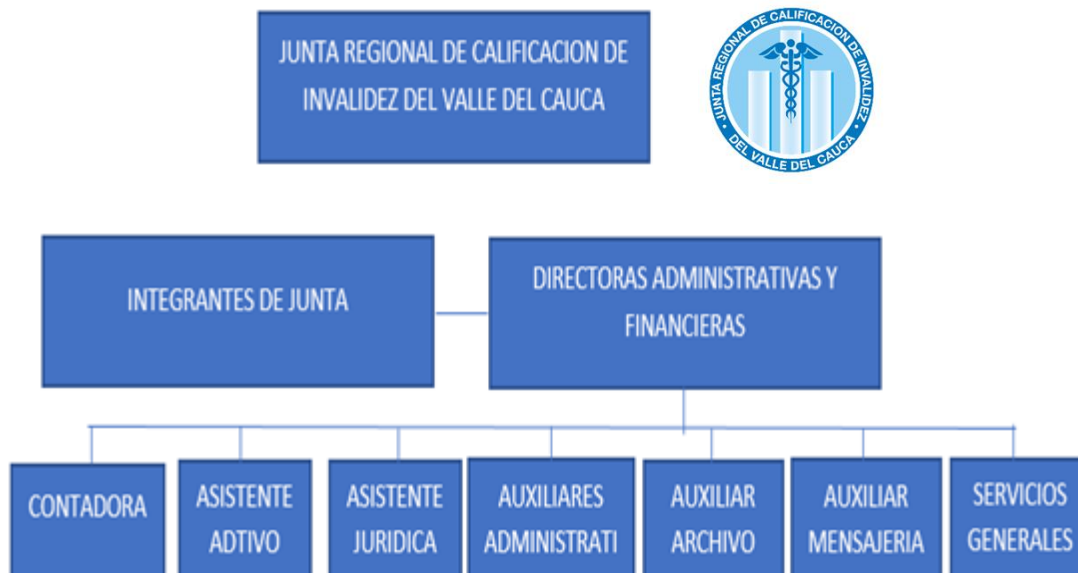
JUNTA REGIONAL DE CALIFICACION DE INVALIDEZ DEL VALLE DEL CAUCA

JUNTA REGIONAL DE CALIFICACION DE INVALIDEZ DEL VALLE DEL CAUCA

INTEGRANTES DE JUNTA

DIRECTORAS ADMINISTRATIVAS Y FINANCIERAS

CONTADORA

ASISTENTE ADTIVO

ASISTENTE JURIDICA

AUXILIARES ADMINISTRATI

AUXILIAR ARCHIVO

AUXILIAR MENSAJERIA

SERVICIOS GENERALES